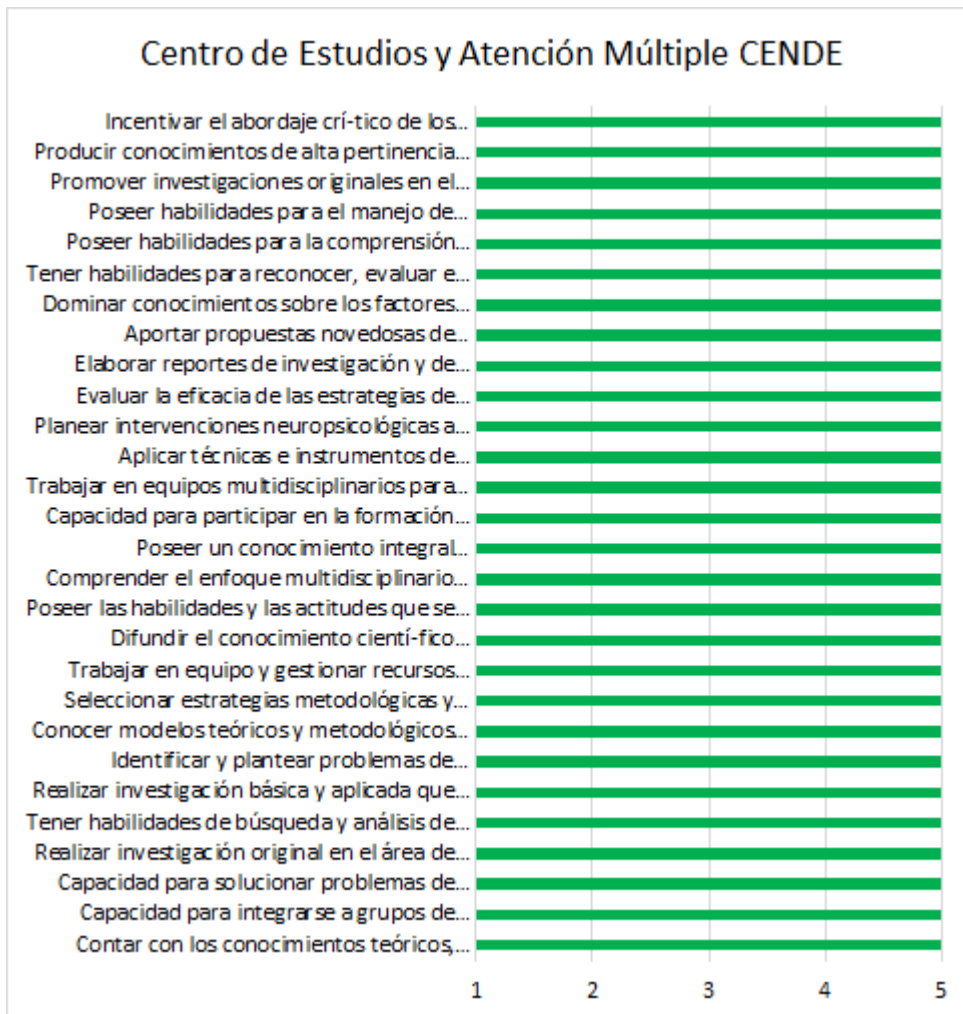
Centro de Estudios y Atención Múltiple CENDE

Incentivar el abordaje crí-tico de los...
Producir conocimientos de alta pertinencia...
Promover investigaciones originales en el...
Poseer habilidades para el manejo de...
Poseer habilidades para la comprensión...
Tener habilidades para reconocer, evaluar e...
Dominar conocimientos sobre los factores...
Aportar propuestas novedosas de...
Elaborar reportes de investigación y de...
Evaluar la eficacia de las estrategias de...
Planear intervenciones neuropsicológicas a...
Aplicar técnicas e instrumentos de...
Trabajar en equipos multidisciplinarios para...
Capacidad para participar en la formación...
Poseer un conocimiento integral...
Comprender el enfoque multidisciplinario...
Poseer las habilidades y las actitudes que se...
Difundir el conocimiento cientí-fico...
Trabajar en equipo y gestionar recursos...
Seleccionar estrategias metodológicas y...
Conocer modelos teóricos y metodológicos...
Identificar y plantear problemas de...
Realizar investigación básica y aplicada que...
Tener habilidades de búsqueda y análisis de...
Realizar investigación original en el área de...
Capacidad para solucionar problemas de...
Capacidad para integrarse a grupos de...
Contar con los conocimientos teóricos,...

1 2 3 4 5